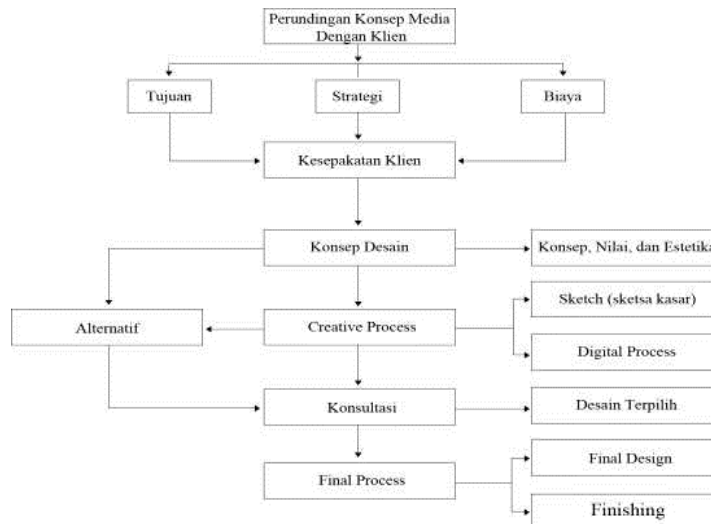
Perundingan Konsep Media Dengan Klien

Tujuan

Strategi

Biaya

Kesepakatan Klien

Konsep Desain

Konsep, Nilai, dan Estetika

Alternatif

Creative Process

Sketch (sketsa kasar)

Digital Process

Konsultasi

Desain Terpilih

Final Process

Final Design

Finishing